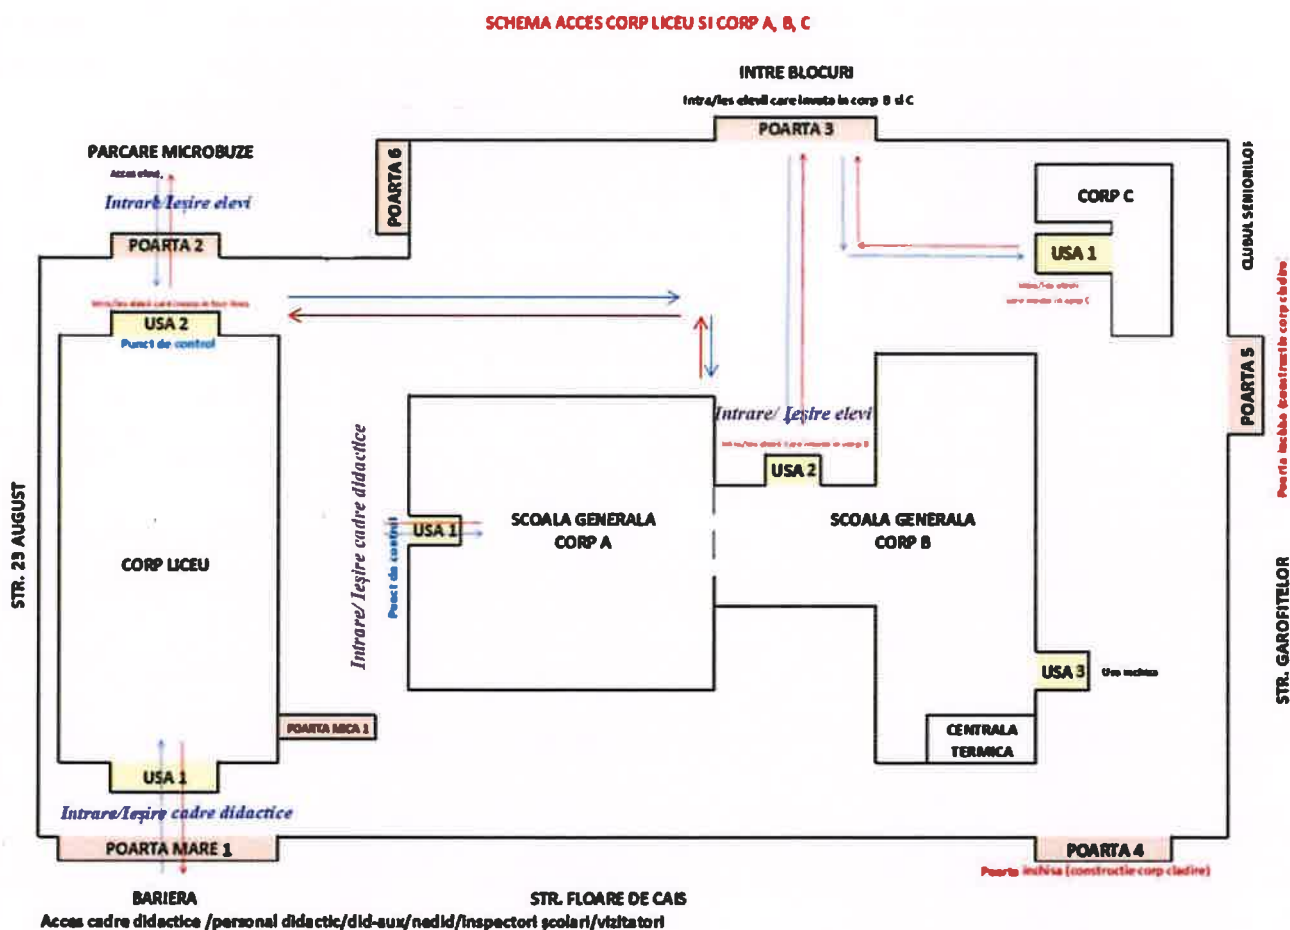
SCHEMA ACCES CORP LICEU SI CORP A, B, C

INTRE BLOCURI

Intra/Ies elevii care invata in corp B si C

POARTA 3

PARCARE MICROBUZE

Acces elevi.

Intrare/Ieşire elevi

POARTA 6

CORP C

CLUBUL SENIORILOR

POARTA 2

USA 1

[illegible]

USA 2

Punct de control

POARTA 5

Poarta inchisa (constructie corp cladire)

Intrare/ Ieşire elevi

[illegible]

USA 2

Intrare/ Ieşire cadre didactice

USA 1

Punct de control

SCOALA GENERALA CORP A

SCOALA GENERALA CORP B

STR. 23 AUGUST

CORP LICEU

STR. GAROFITELOR

USA 3

Usa inchisa

POARTA MICA 1

CENTRALA TERMICA

USA 1

Intrare/Ieşire cadre didactice

POARTA MARE 1

POARTA 4

Poarta inchisa (constructie corp cladire)

BARIERA

STR. FLOARE DE CAIS

Acces cadre didactice /personal didactic/did-aux/nedid/inspectori scolari/vizitatori